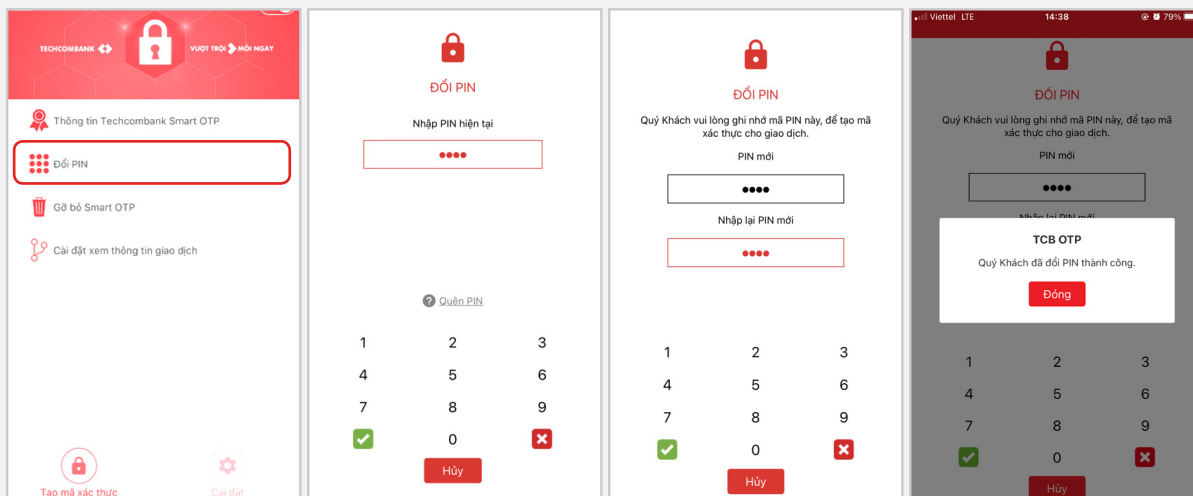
TECHCOMBANK
VƯỢT TRỘI MỖI NGÀY

Thông tin Techcombank Smart OTP

Đổi PIN

Gỡ bỏ Smart OTP

Cài đặt xem thông tin giao dịch

Tạo mã xác thực

Cài đặt

ĐỔI PIN

Nhập PIN hiện tại

●●●●

Quên PIN

| 1 | 2 | 3 |
|---|---|---|
| 4 | 5 | 6 |
| 7 | 8 | 9 |
| ✔ | 0 | ✖ |

Hủy

ĐỔI PIN

Quý Khách vui lòng ghi nhớ mã PIN này, để tạo mã xác thực cho giao dịch.

PIN mới

●●●●

Nhập lại PIN mới

●●●●

| 1 | 2 | 3 |
|---|---|---|
| 4 | 5 | 6 |
| 7 | 8 | 9 |
| ✔ | 0 | ✖ |

Hủy

Viettel LTE 14:38 79%

ĐỔI PIN

Quý Khách vui lòng ghi nhớ mã PIN này, để tạo mã xác thực cho giao dịch.

PIN mới

●●●●

Nhập lại PIN mới

TCB OTP

Quý Khách đã đổi PIN thành công.

Đóng

| 1 | 2 | 3 |
|---|---|---|
| 4 | 5 | 6 |
| 7 | 8 | 9 |
| ✔ | 0 | ✖ |

Hủy